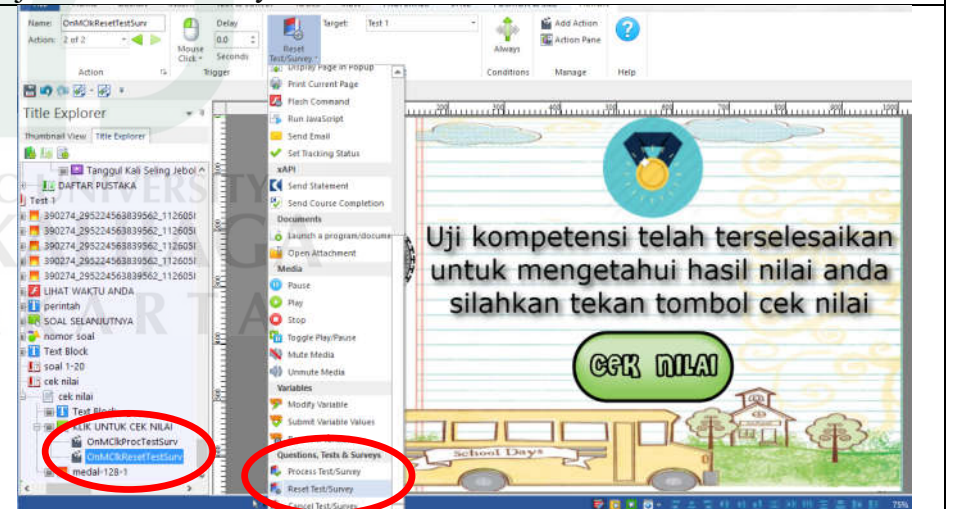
Name: OnMClkResetTestSurv
Action: 2 of 2
Action
Mouse Click
Delay
0.0
Seconds
Trigger
Reset Test/Survey
Target: Test 1
Always
Conditions
Add Action
Action Pane
Manage
Help

Title Explorer
Thumbnail View Title Explorer
Tanggul Kali Seling Jebol
DAFTAR PUSTAKA
Test 1
390274_295224563839562_112605
390274_295224563839562_112605
390274_295224563839562_112605
390274_295224563839562_112605
390274_295224563839562_112605
LIHAT WAKTU ANDA
perintah
SOAL SELANJUTNYA
nomor soal
Text Block
soal 1-20
cek nilai
cek nilai
Text Block
KLIK UNTUK CEK NILAI
OnMClkProcTestSurv
OnMClkResetTestSurv
medal-128-1

Display Page in Popup
Print Current Page
Flash Command
Run JavaScript
Send Email
Set Tracking Status
xAPI
Send Statement
Send Course Completion
Documents
Launch a program/docume
Open Attachment
Media
Pause
Play
Stop
Toggle Play/Pause
Mute Media
Unmute Media
Variables
Modify Variable
Submit Variable Values
Questions, Tests & Surveys
Process Test/Survey
Reset Test/Survey
Cancel Test/Survey

Uji kompetensi telah terselesaikan untuk mengetahui hasil nilai anda silahkan tekan tombol cek nilai
CEK NILAI
School Days
75%